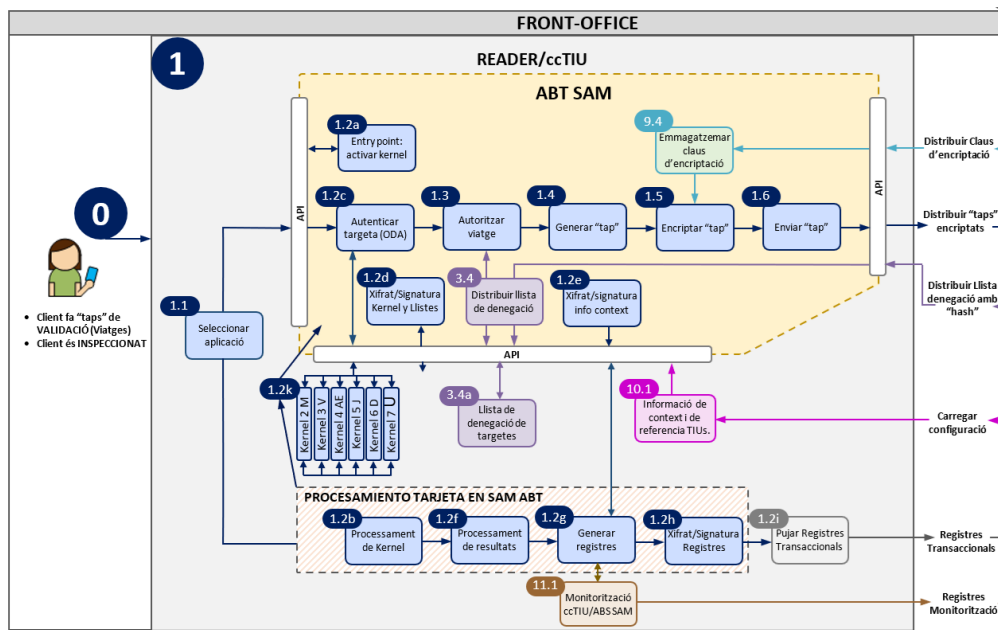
FRONT-OFFICE

1

READER/ccTIU

ABT SAM

0

Client fa "taps" de VALIDACIÓ (Viatges)
Client és INSPECCIONAT

1.1
Seleccionar aplicació

API

1.2a
Entry point: activar kernel

1.2c
Autenticar targeta (ODA)

1.3
Autoritzar viatge

1.4
Generar "tap"

1.5
Encriptar "tap"

1.6
Enviar "tap"

9.4
Emmagatzemar claus d'encriptació

API

1.2d
Xifrat/Signatura Kernel y Llistes

3.4
Distribuir llista de denegació

1.2e
Xifrat/signatura info context

API

1.2k

Kernel 2 M
Kernel 3 V
Kernel 4 AE
Kernel 5 J
Kernel 6 D
Kernel 7 U

3.4a
Llista de denegació de targetes

10.1
Informació de context i de referencia TIUs.

PROCESAMIENTO TARJETA EN SAM ABT

1.2b
Processament de Kernel

1.2f
Processament de resultats

1.2g
Generar registres

1.2h
Xifrat/Signatura Registres

1.2i
Pujar Registres Transaccionals

11.1
Monitorització ccTIU/ABS SAM

Distribuir Claus d'encriptació

Distribuir "taps" encriptats

Distribuir Llista denegació amb "hash"

Carregar configuració

Registres Transaccionals

Registres Monitorització